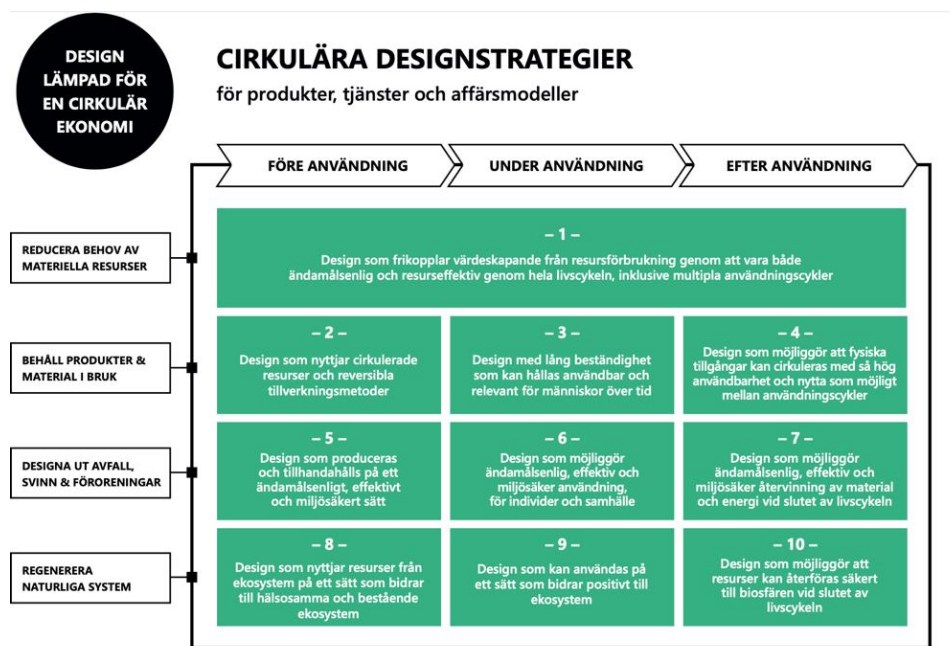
DESIGN LÄMPAD FÖR EN CIRKULÄR EKONOMI

CIRKULÄRA DESIGNSTRATEGIER

för produkter, tjänster och affärsmodeller

FÖRE ANVÄNDNING

UNDER ANVÄNDNING

EFTER ANVÄNDNING

REDUCERA BEHOV AV MATERIELLA RESURSER

– 1 –
Design som frikopplar värdeskapande från resursförbrukning genom att vara både ändamålsenlig och resurseffektiv genom hela livscykeln, inklusive multipla användningscykler

BEHÅLL PRODUKTER & MATERIAL I BRUK

– 2 –
Design som nyttjar cirkulerade resurser och reversibla tillverkningsmetoder

– 3 –
Design med lång beständighet som kan hållas användbar och relevant för människor över tid

– 4 –
Design som möjliggör att fysiska tillgångar kan cirkuleras med så hög användbarhet och nytta som möjligt mellan användningscykler

DESIGNA UT AVFALL, SVINN & FÖRORENINGAR

– 5 –
Design som produceras och tillhandahålls på ett ändamålsenligt, effektivt och miljösäkert sätt

– 6 –
Design som möjliggör ändamålsenlig, effektiv och miljösäker användning, för individer och samhälle

– 7 –
Design som möjliggör ändamålsenlig, effektiv och miljösäker återvinning av material och energi vid slutet av livscykeln

REGENERERA NATURLIGA SYSTEM

– 8 –
Design som nyttjar resurser från ekosystem på ett sätt som bidrar till hälsosamma och bestående ekosystem

– 9 –
Design som kan användas på ett sätt som bidrar positivt till ekosystem

– 10 –
Design som möjliggör att resurser kan återföras säkert till biosfären vid slutet av livscykeln